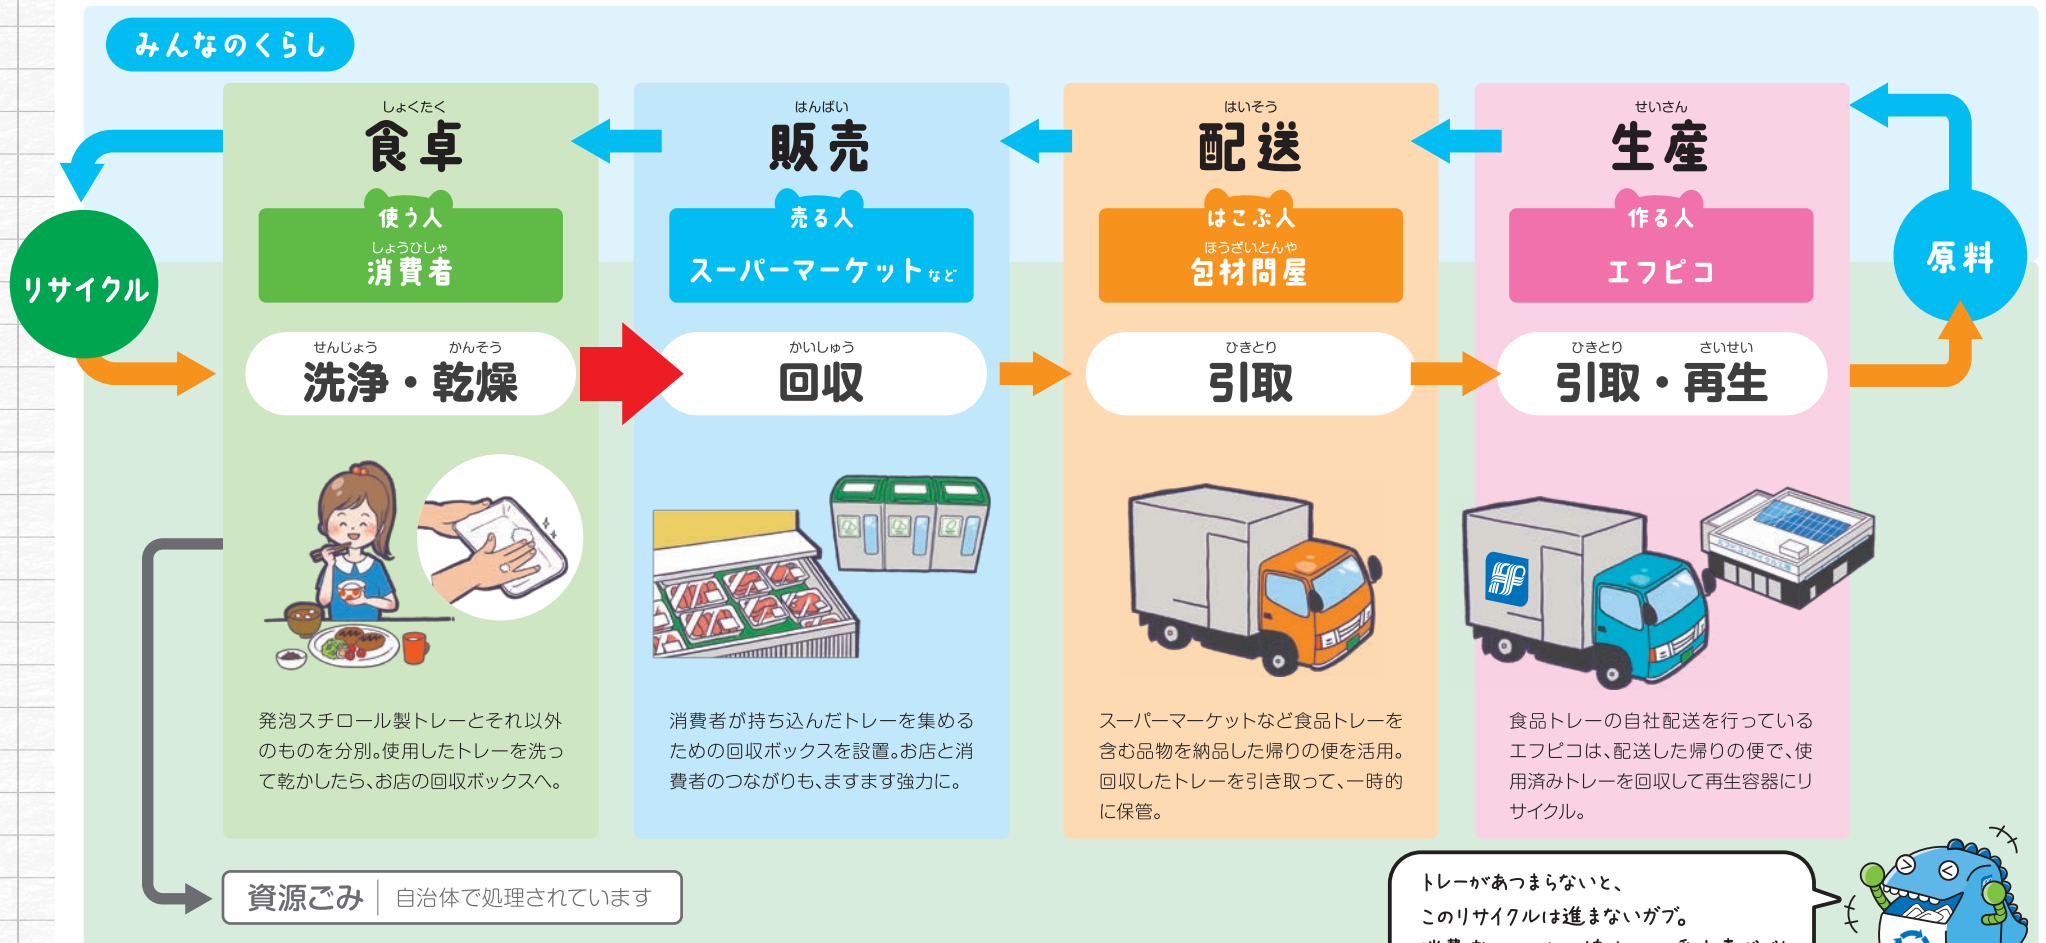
みんなのくらし

しょくたく
食卓
使う人
しょうひしゃ
消費者
せんじょう　かんそう
洗浄・乾燥

はんばい
販売
売る人
スーパーマーケットなど
かいしゅう
回収

はいそう
配送
はこぶ人
ほうざいとんや
包材問屋
ひきとり
引取

せいさん
生産
作る人
エフピコ
ひきとり　さいせい
引取・再生

原料

リサイクル

発泡スチロール製トレーとそれ以外のものを分別。使用したトレーを洗って乾かしたら、お店の回収ボックスへ。

消費者が持ち込んだトレーを集めるための回収ボックスを設置。お店と消費者のつながりも、ますます強力に。

スーパーマーケットなど食品トレーを含む品物を納品した帰りの便を活用。回収したトレーを引き取って、一時的に保管。

食品トレーの自社配送を行っているエフピコは、配送した帰りの便で、使用済みトレーを回収して再生容器にリサイクル。

資源ごみ　自治体で処理されています

トレーがあつまらないと、
このリサイクルは進まないガブ。
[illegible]